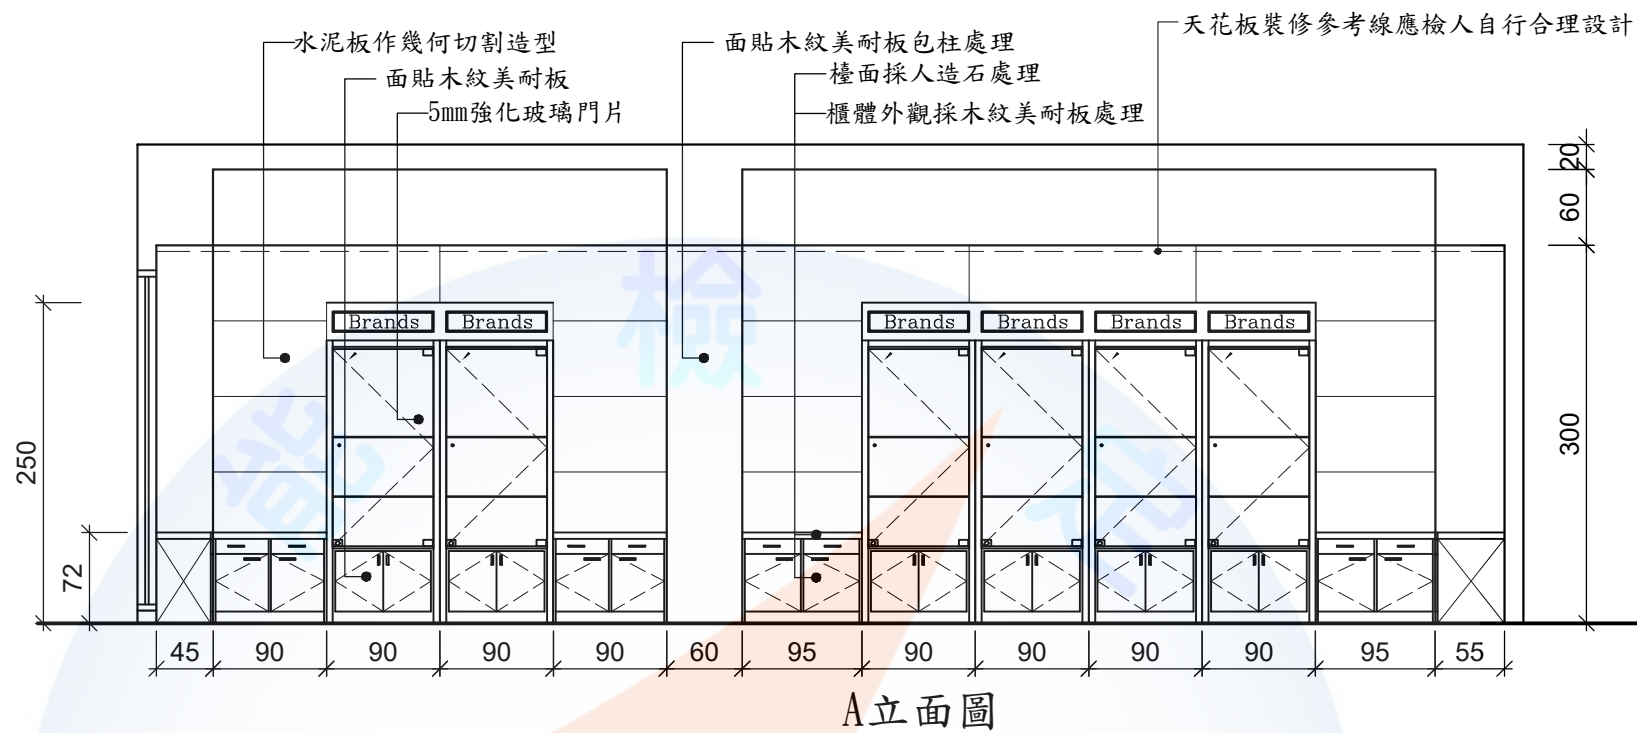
水泥板作幾何切割造型
面貼木紋美耐板
5mm強化玻璃門片
面貼木紋美耐板包柱處理
檯面採人造石處理
櫃體外觀採木紋美耐板處理
天花板裝修參考線應檢人自行合理設計

Brands Brands
Brands Brands Brands Brands

20
60
300
250
72

45 90 90 90 90 60 95 90 90 90 90 95 55

A立面圖